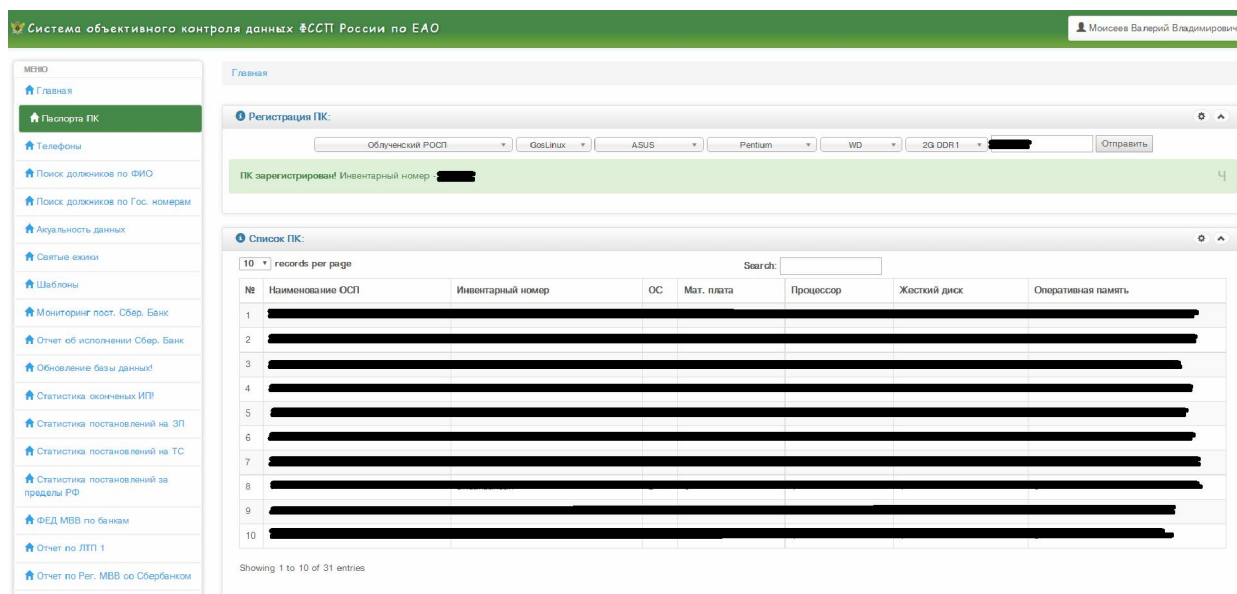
Система объективного контроля данных ФССП России по ЕАО

Моисеев Валерий Владимирович

МЕНЮ
Главная
Паспорта ПК
Телефоны
Поиск должников по ФИО
Поиск должников по Гос. номерам
Акуальность данных
Святые ежики
Шаблоны
Мониторинг пост. Сбер. Банк
Отчет об исполнении Сбер. Банк
Обновление базы данных!
Статистика оконченых ИП!
Статистика постановлений на ЗП
Статистика постановлений на ТС
Статистика постановлений за пределы РФ
ФЕД МВВ по банкам
Отчет по ЛТП 1
Отчет по Рег. МВВ со Сбербанком

Главная

Регистрация ПК:

Облученский РОСП | GosLinux | ASUS | Pentium | WD | 2G DDR1 | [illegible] | Отправить

ПК зарегистрирован! Инвентарный номер - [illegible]

Список ПК:

10 records per page

Search:

| № | Наименование ОСП | Инвентарный номер | ОС | Мат. плата | Процессор | Жесткий диск | Оперативная память |
|---|---|---|---|---|---|---|---|
| 1 | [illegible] | | | | | | |
| 2 | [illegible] | | | | | | |
| 3 | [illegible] | | | | | | |
| 4 | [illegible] | | | | | | |
| 5 | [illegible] | | | | | | |
| 6 | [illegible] | | | | | | |
| 7 | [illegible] | | | | | | |
| 8 | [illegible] | | | | | | |
| 9 | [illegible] | | | | | | |
| 10 | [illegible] | | | | | | |

Showing 1 to 10 of 31 entries